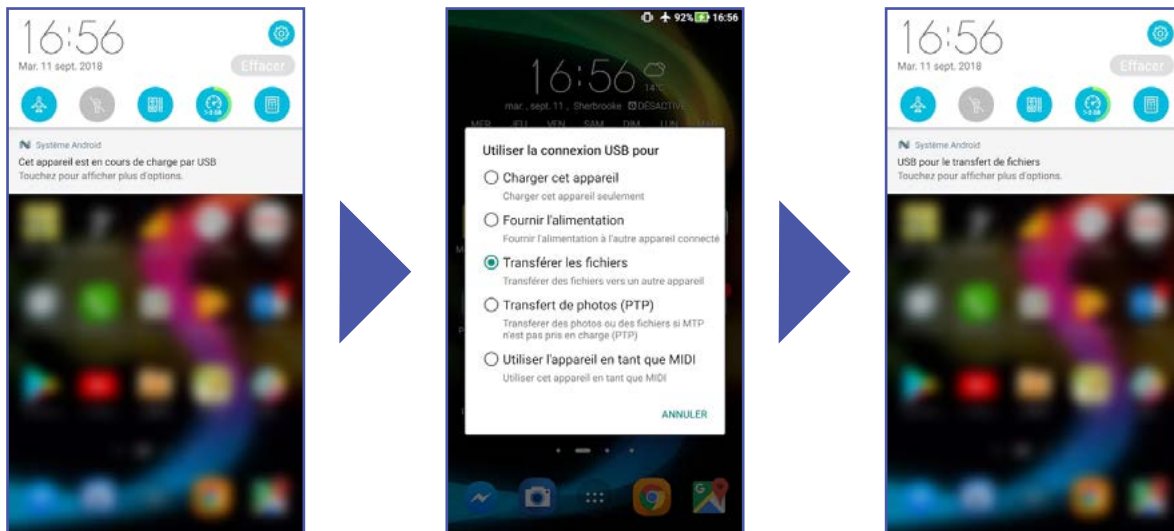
16:56
Mar. 11 sept. 2018
Effacer

Système Android
Cet appareil est en cours de charge par USB
Touchez pour afficher plus d'options.

92% 16:56
16:56
14°
mar., sept. 11, Sherbrooke DÉSACTIVÉ
MER JEU VEN SAM DIM LUN MAR

Utiliser la connexion USB pour
Charger cet appareil
Charger cet appareil seulement
Fournir l'alimentation
Fournir l'alimentation à l'autre appareil connecté
Transférer les fichiers
Transférer des fichiers vers un autre appareil
Transfert de photos (PTP)
Transferer des photos ou des fichiers si MTP n'est pas pris en charge (PTP)
Utiliser l'appareil en tant que MIDI
Utiliser cet appareil en tant que MIDI
ANNULER

16:56
Mar. 11 sept. 2018
Effacer

Système Android
USB pour le transfert de fichiers
Touchez pour afficher plus d'options.